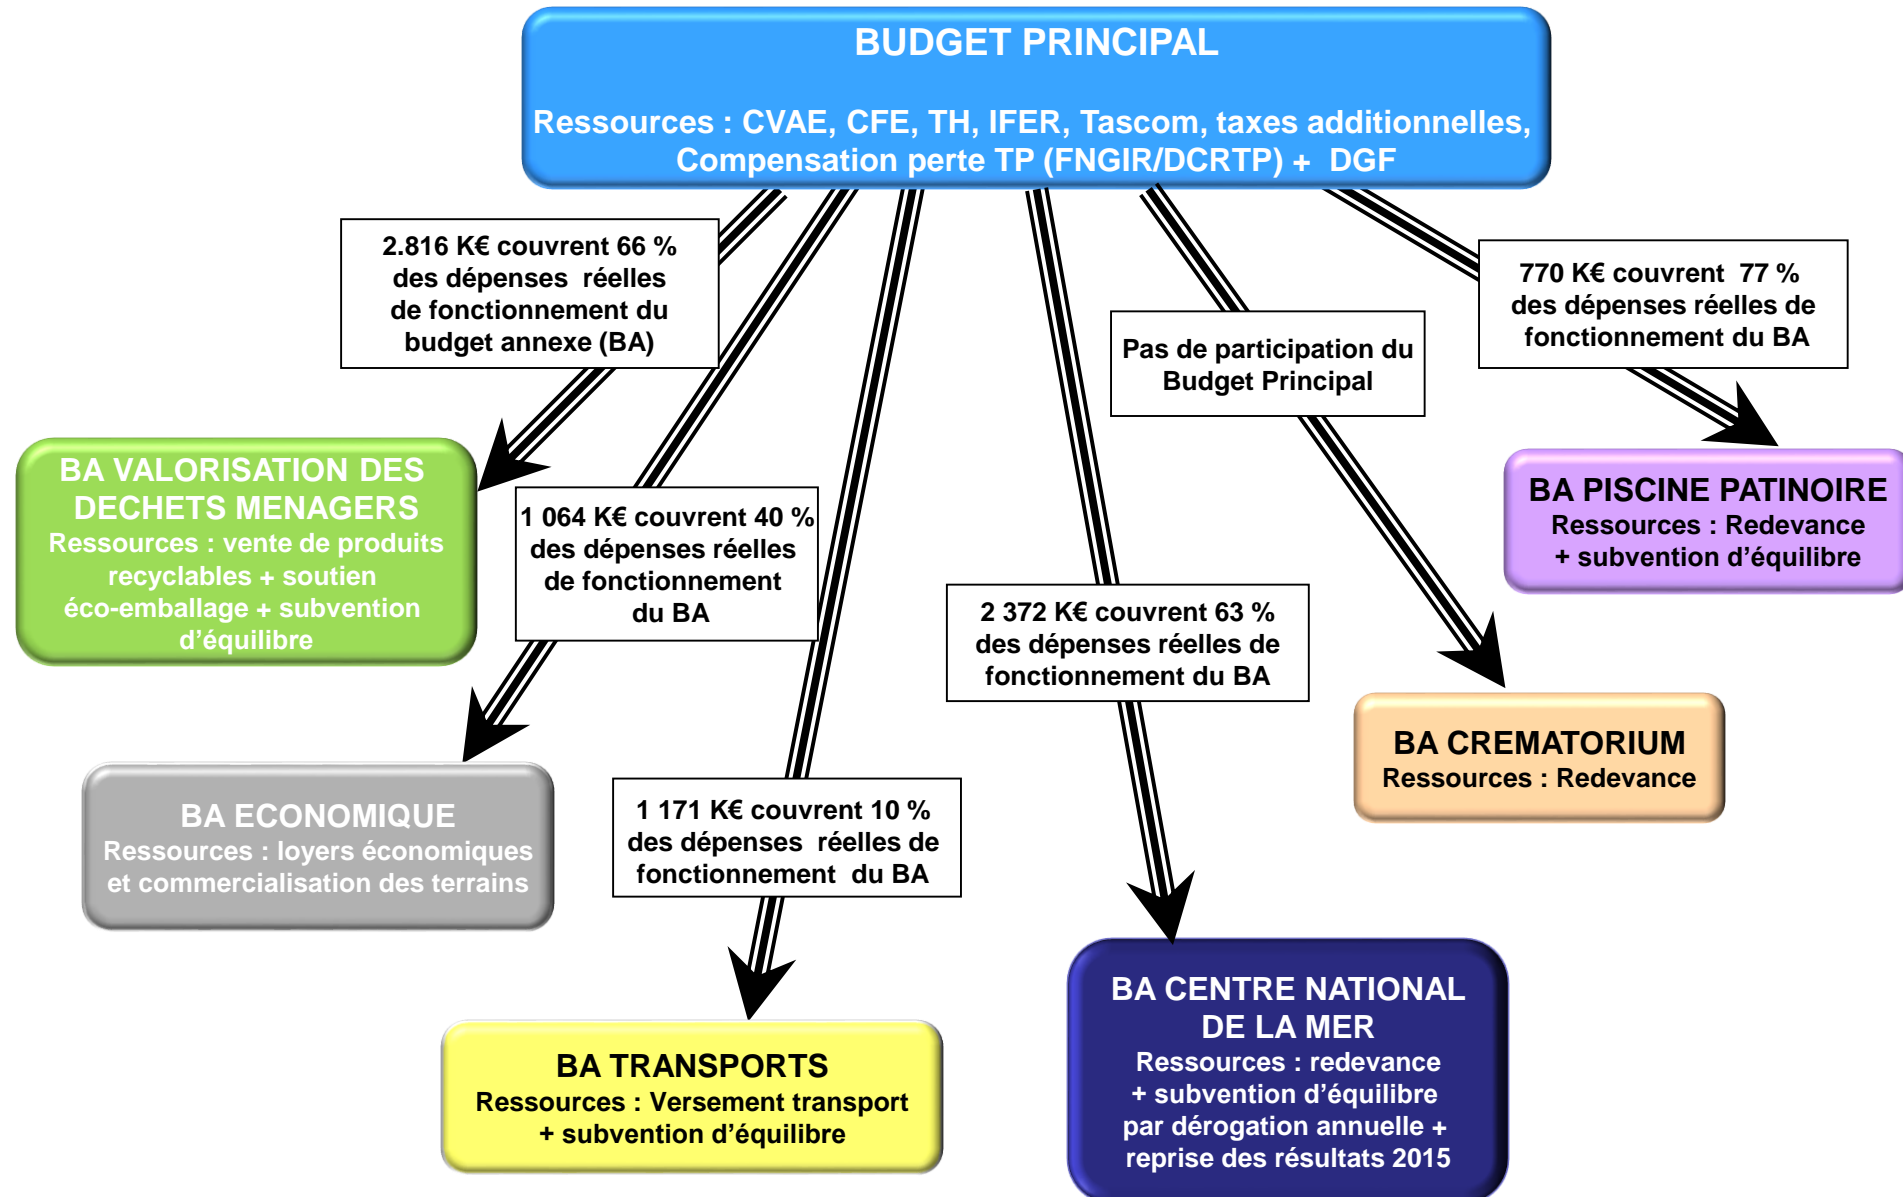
BUDGET PRINCIPAL

Ressources : CVAE, CFE, TH, IFER, Tascom, taxes additionnelles, Compensation perte TP (FNGIR/DCRTP) + DGF

2.816 K€ couvrent 66 % des dépenses réelles de fonctionnement du budget annexe (BA)

Pas de participation du Budget Principal

770 K€ couvrent 77 % des dépenses réelles de fonctionnement du BA

BA VALORISATION DES DECHETS MENAGERS
Ressources : vente de produits recyclables + soutien éco-emballage + subvention d'équilibre

1 064 K€ couvrent 40 % des dépenses réelles de fonctionnement du BA

BA PISCINE PATINOIRE
Ressources : Redevance + subvention d'équilibre

2 372 K€ couvrent 63 % des dépenses réelles de fonctionnement du BA

BA CREMATORIUM
Ressources : Redevance

BA ECONOMIQUE
Ressources : loyers économiques et commercialisation des terrains

1 171 K€ couvrent 10 % des dépenses réelles de fonctionnement du BA

BA TRANSPORTS
Ressources : Versement transport + subvention d'équilibre

BA CENTRE NATIONAL DE LA MER
Ressources : redevance + subvention d'équilibre par dérogation annuelle + reprise des résultats 2015